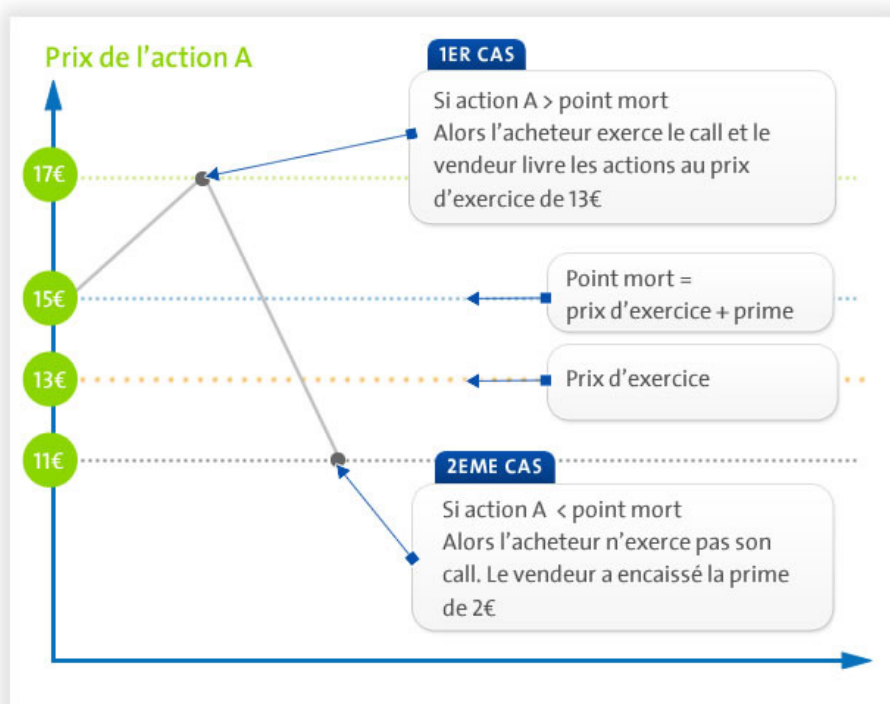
Prix de l'action A

1ER CAS

Si action A > point mort
Alors l'acheteur exerce le call et le vendeur livre les actions au prix d'exercice de 13€

17€

Point mort =
prix d'exercice + prime

15€

13€

Prix d'exercice

11€

2EME CAS

Si action A < point mort
Alors l'acheteur n'exerce pas son call. Le vendeur a encaissé la prime de 2€